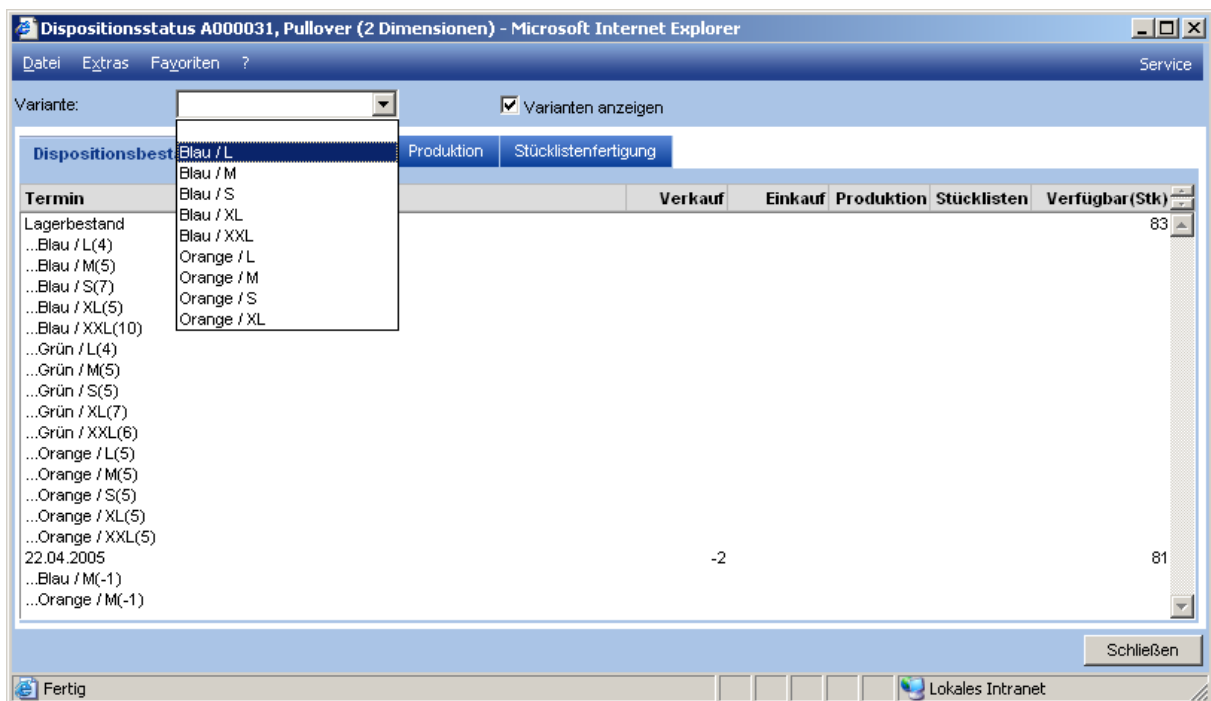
Dispositionsstatus A000031, Pullover (2 Dimensionen) - Microsoft Internet Explorer

Datei Extras Favoriten ?

Service

Variante:

Varianten anzeigen

Blau / L
Blau / M
Blau / S
Blau / XL
Blau / XXL
Orange / L
Orange / M
Orange / S
Orange / XL

Dispositionsbest

Produktion

Stücklistenfertigung

| Termin | Verkauf | Einkauf | Produktion | Stücklisten | Verfügbar(Stk) |
|---|---|---|---|---|---|
| Lagerbestand | | | | | 83 |
| ...Blau / L(4) | | | | | |
| ...Blau / M(5) | | | | | |
| ...Blau / S(7) | | | | | |
| ...Blau / XL(5) | | | | | |
| ...Blau / XXL(10) | | | | | |
| ...Grün / L(4) | | | | | |
| ...Grün / M(5) | | | | | |
| ...Grün / S(5) | | | | | |
| ...Grün / XL(7) | | | | | |
| ...Grün / XXL(6) | | | | | |
| ...Orange / L(5) | | | | | |
| ...Orange / M(5) | | | | | |
| ...Orange / S(5) | | | | | |
| ...Orange / XL(5) | | | | | |
| ...Orange / XXL(5) | | | | | |
| 22.04.2005 | -2 | | | | 81 |
| ...Blau / M(-1) | | | | | |
| ...Orange / M(-1) | | | | | |

Schließen

Fertig

Lokales Intranet